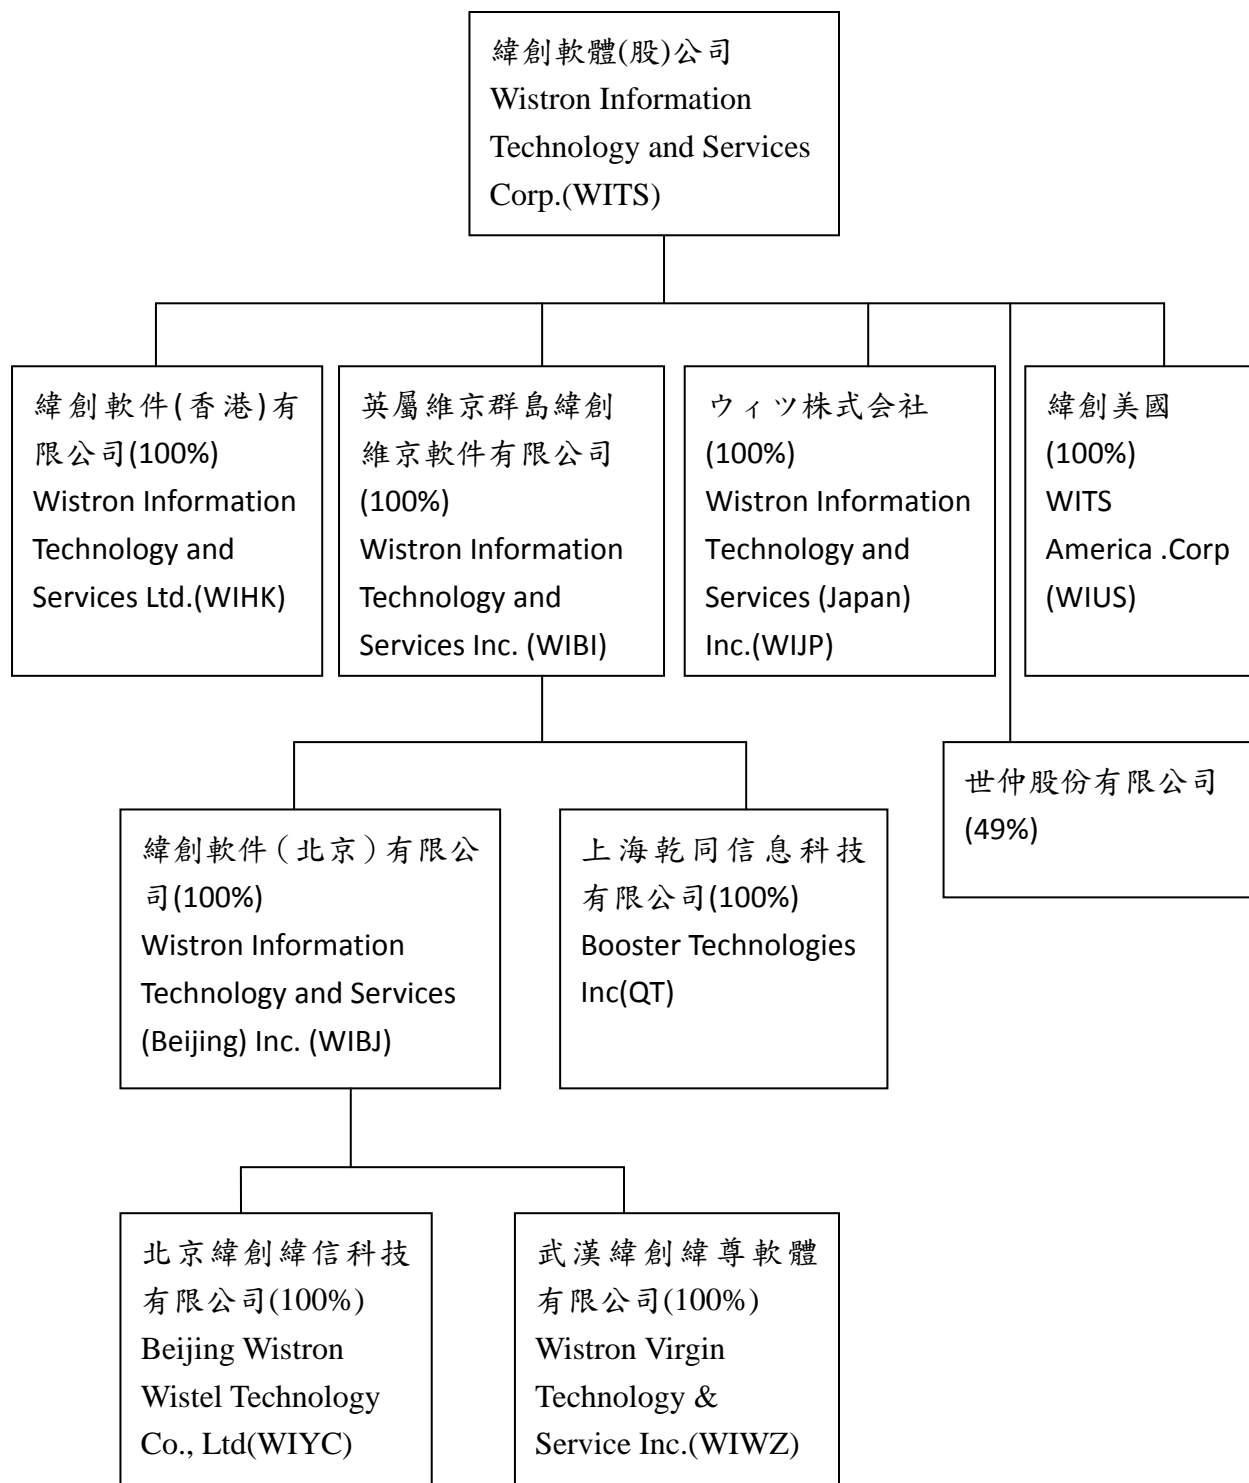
緯創軟體(股)公司
Wistron Information Technology and Services Corp.(WITS)

緯創軟件(香港)有限公司(100%)
Wistron Information Technology and Services Ltd.(WIHK)

英屬維京群島緯創維京軟件有限公司(100%)
Wistron Information Technology and Services Inc. (WIBI)

ウィッ株式会社
(100%)
Wistron Information Technology and Services (Japan) Inc.(WIJP)

緯創美國
(100%)
WITS America .Corp (WIUS)

世仲股份有限公司
(49%)

緯創軟件（北京）有限公司(100%)
Wistron Information Technology and Services (Beijing) Inc. (WIBJ)

上海乾同信息科技有限公司(100%)
Booster Technologies Inc(QT)

北京緯創緯信科技有限公司(100%)
Beijing Wistron Wistel Technology Co., Ltd(WIYC)

武漢緯創緯尊軟體有限公司(100%)
Wistron Virgin Technology & Service Inc.(WIWZ)